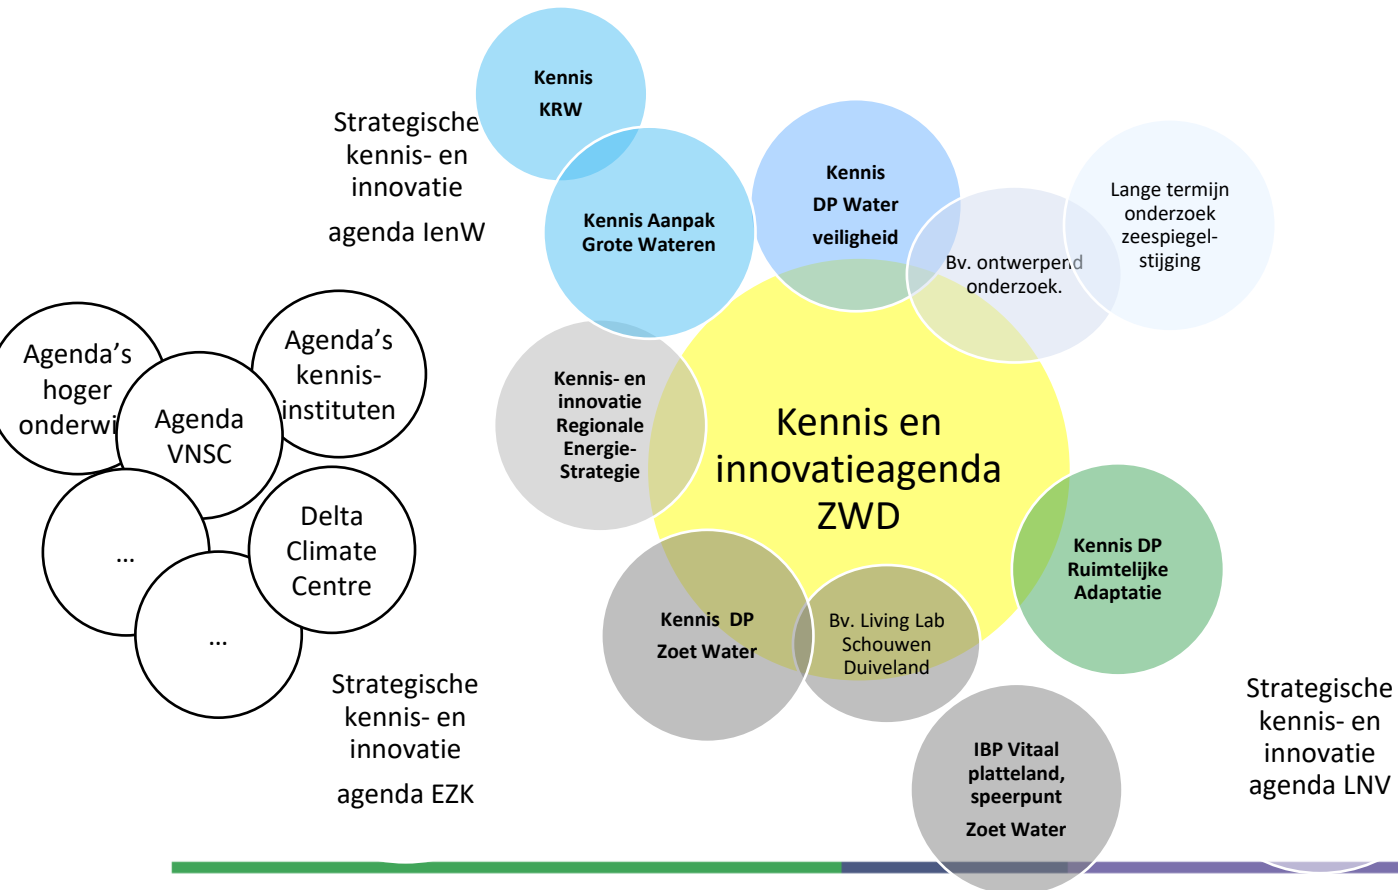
Kennis KRW

Strategische kennis- en innovatie

agenda IenW

Kennis Aanpak Grote Wateren

Kennis DP Water veiligheid

Bv. ontwerpend onderzoek.

Lange termijn onderzoek zeespiegelstijging

Agenda's hoger onderwi

Agenda VNSC

Agenda's kennisinstituten

Kennis- en innovatie Regionale Energie-Strategie

Kennis en innovatieagenda ZWD

...

Delta Climate Centre

...

Kennis DP Ruimtelijke Adaptatie

Kennis DP Zoet Water

Bv. Living Lab Schouwen Duiveland

Strategische kennis- en innovatie

agenda EZK

IBP Vitaal platteland, speerpunt

Zoet Water

Strategische kennis- en innovatie agenda LNV